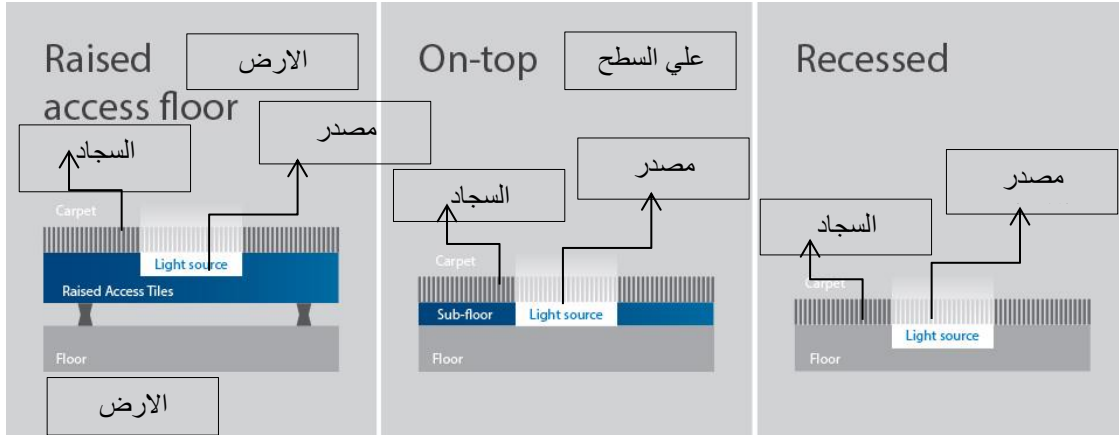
Raised access floor

الارض

مصدر

السجاد

Carpet

Light source

Raised Access Tiles

Floor

الارض

On-top

علي السطح

مصدر

السجاد

Carpet

Sub-floor

Light source

Floor

Recessed

مصدر

السجاد

Carpet

Light source

Floor